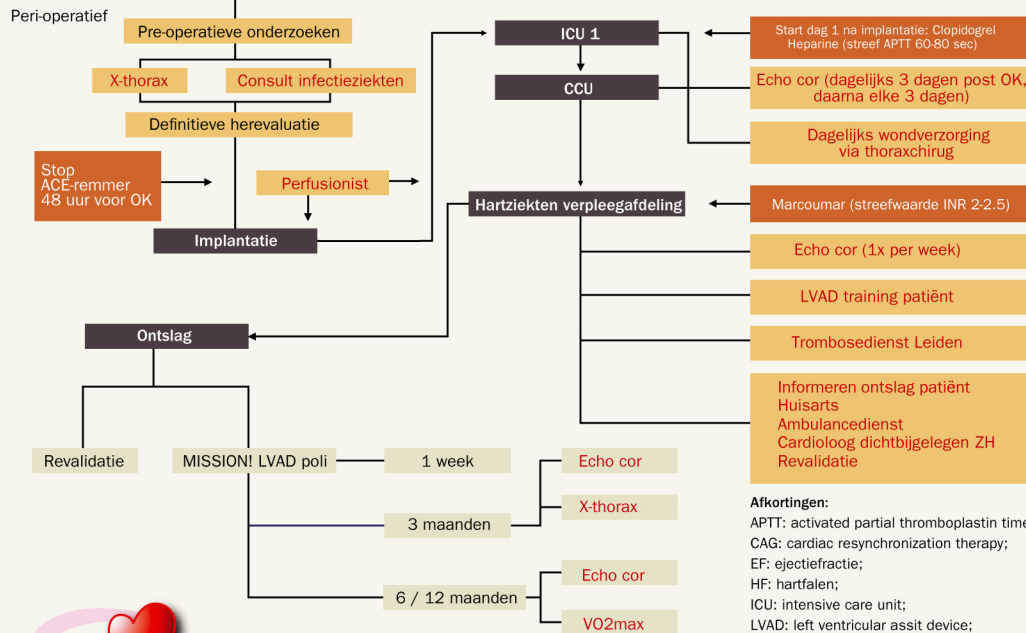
Peri-operatief

Pre-operatieve onderzoeken

X-thorax

Consult infectieziekten

Definitieve herevaluatie

Stop ACE-remmer 48 uur voor OK

Perfusionist

Implantatie

ICU 1

CCU

Hartziekten verpleegafdeling

Start dag 1 na implantatie: Clopidogrel Heparine (streef APTT 60-80 sec)

Echo cor (dagelijks 3 dagen post OK, daarna elke 3 dagen)

Dagelijks wondverzorging via thoraxchirug

Marcoumar (streefwaarde INR 2-2.5)

Echo cor (1x per week)

LVAD training patiënt

Trombosedienst Leiden

Informeren ontslag patiënt
Huisarts
Ambulancedienst
Cardioloog dichtbijgelegen ZH
Revalidatie

Ontslag

Revalidatie

MISSION! LVAD poli

1 week

3 maanden

Echo cor

X-thorax

6 / 12 maanden

Echo cor

VO2max

Afkortingen:
APTT: activated partial thromboplastin time
CAG: cardiac resynchronization therapy;
EF: ejectiefractie;
HF: hartfalen;
ICU: intensive care unit;
LVAD: left ventricular assit device;